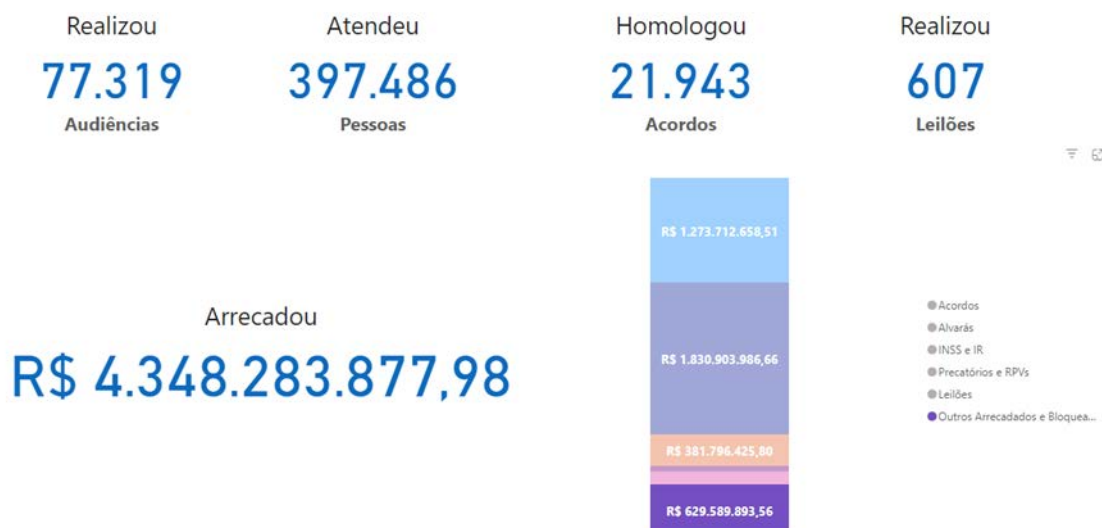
Realizou
77.319
Audiências

Atendeu
397.486
Pessoas

Homologou
21.943
Acordos

Realizou
607
Leilões

Arrecadou
R$ 4.348.283.877,98

R$ 1.273.712.658,51
R$ 1.830.903.986,66
R$ 381.796.425,80
R$ 629.589.893,56

Acordos
Alvarás
INSS e IR
Precatórios e RPVs
Leilões
Outros Arrecadados e Bloquea...